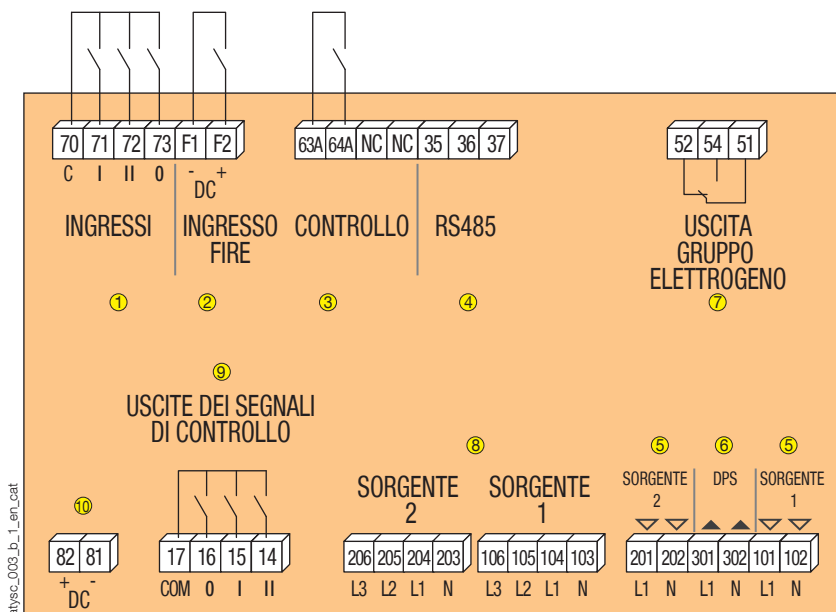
70 71 72 73 F1 F2
C I II 0 - DC +

63A 64A NC NC 35 36 37

52 54 51

INGRESSI
INGRESSO FIRE
CONTROLLO
RS485

USCITA GRUPPO ELETTROGENO

1 2 3 4 7

9
USCITE DEI SEGNALI DI CONTROLLO

8

5 6 5

SORGENTE 2
DPS
SORGENTE 1

10

SORGENTE 2
SORGENTE 1

82 81
+ DC -

17 16 15 14
COM 0 I II

206 205 204 203
L3 L2 L1 N

106 105 104 103
L3 L2 L1 N

201 202 301 302 101 102
L1 N L1 N L1 N

atysc_003_b_1_en_cat